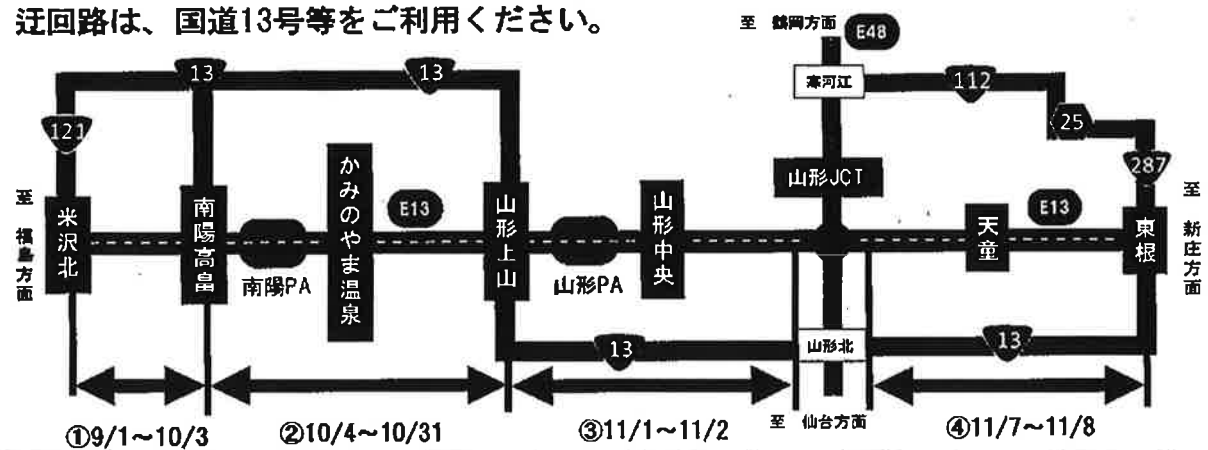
迂回路は、国道13号等をご利用ください。

至 鶴岡方面
E48
寒河江
112
25
287
13
13
121
至 福島方面
米沢北
南陽高畠
南陽PA
かみのやま温泉
E13
山形上山
山形PA
山形中央
山形JCT
天童
E13
東根
至 新庄方面
13
山形北
13
至 仙台方面
①9/1～10/3
②10/4～10/31
③11/1～11/2
④11/7～11/8